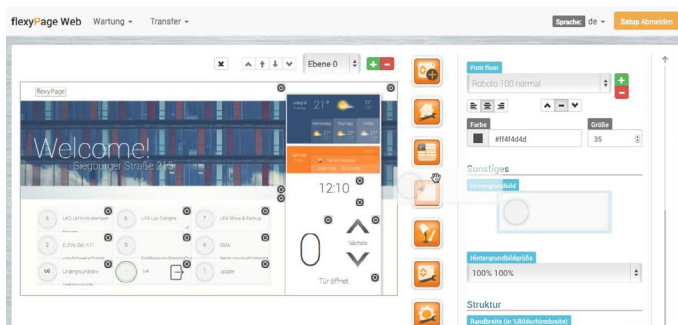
flexyPage Web Wartung ▾ Transfer ▾

Sprache: de ▾ Setup Abmelden

Ebene 0

flexyPage

Welcome!
Siegburger Straße 215

Cologne 21°

12:10

0

Nächste

Tür öffnet

LKS
LFA
SVA
Update

Font floor
Roboto 100 normal

Farbe
#ff4f4d4d

Größe
35

Sonstiges

Hintergrundbild

Hintergrundbildgröße
100% 100%

Struktur

Randbreite (in %Bildschirmbreite)